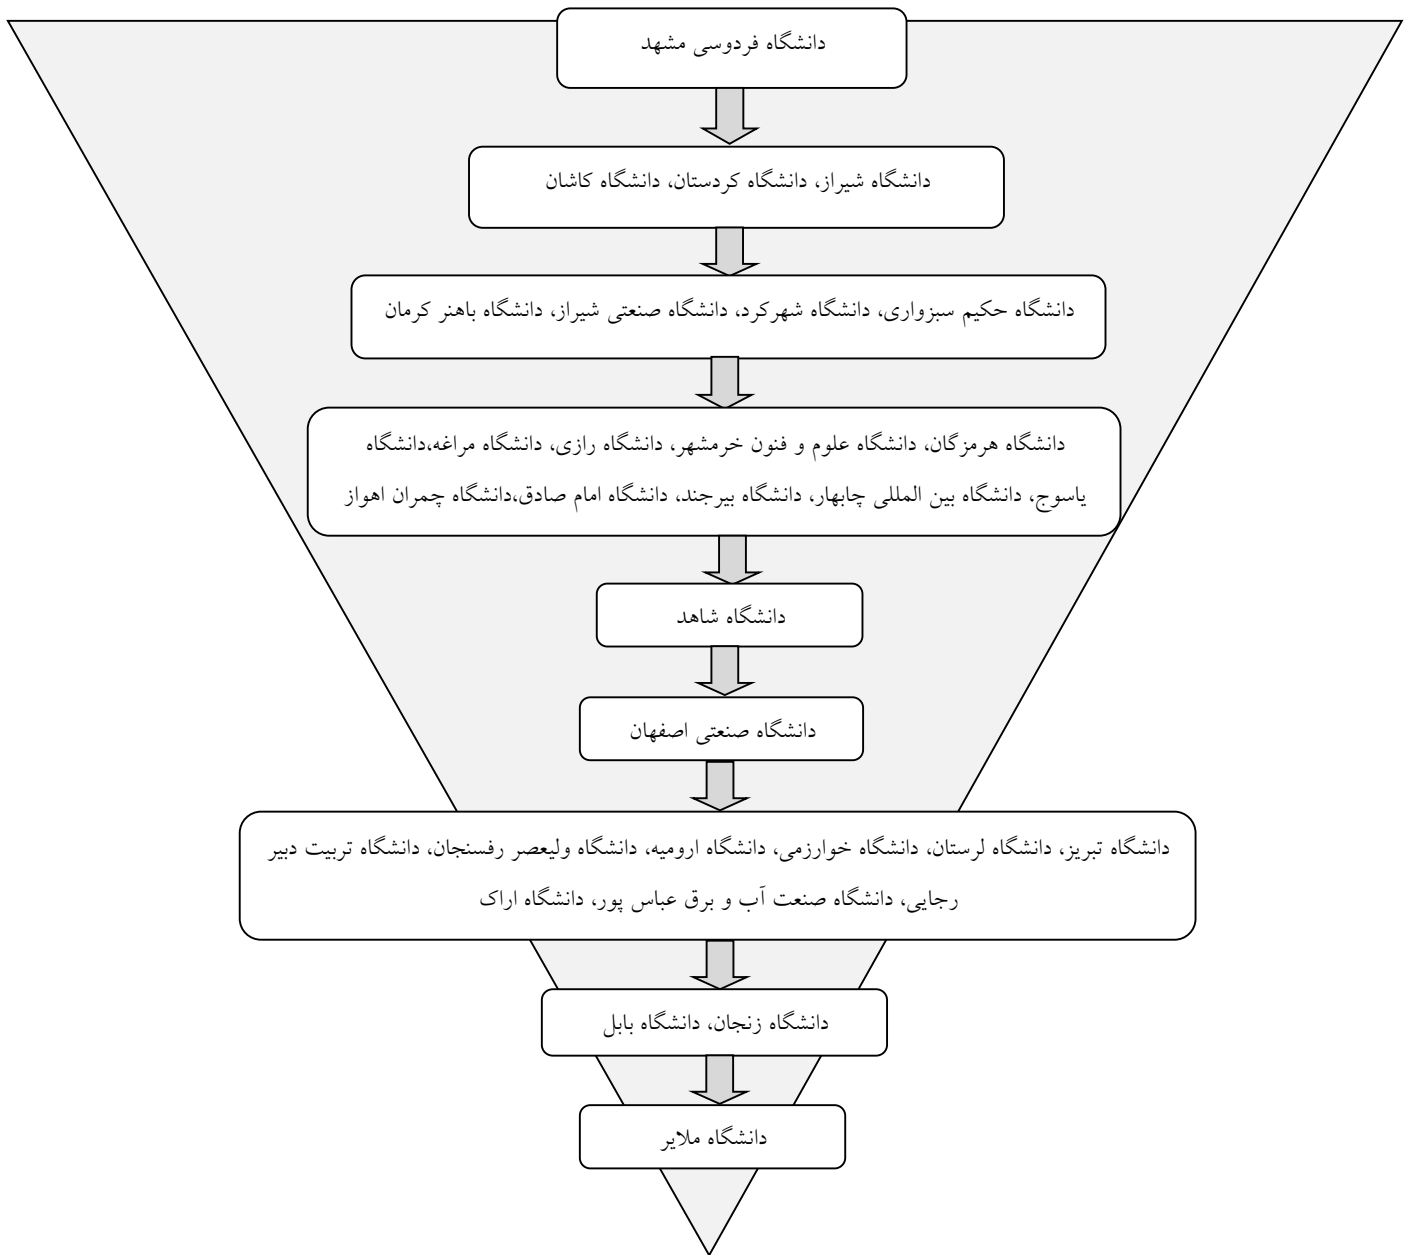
دانشگاه فردوسی مشهد

دانشگاه شیراز، دانشگاه کردستان، دانشگاه کاشان

دانشگاه حکیم سبزواری، دانشگاه شهرکرد، دانشگاه صنعتی شیراز، دانشگاه باهنر کرمان

دانشگاه هرمزگان، دانشگاه علوم و فنون خرمشهر، دانشگاه رازی، دانشگاه مراغه،دانشگاه یاسوج، دانشگاه بین المللی چابهار، دانشگاه بیرجند، دانشگاه امام صادق،دانشگاه چمران اهواز

دانشگاه شاهد

دانشگاه صنعتی اصفهان

دانشگاه تبریز، دانشگاه لرستان، دانشگاه خوارزمی، دانشگاه ارومیه، دانشگاه ولیعصر رفسنجان، دانشگاه تربیت دبیر رجایی، دانشگاه صنعت آب و برق عباس پور، دانشگاه اراک

دانشگاه زنجان، دانشگاه بابل

دانشگاه ملایر